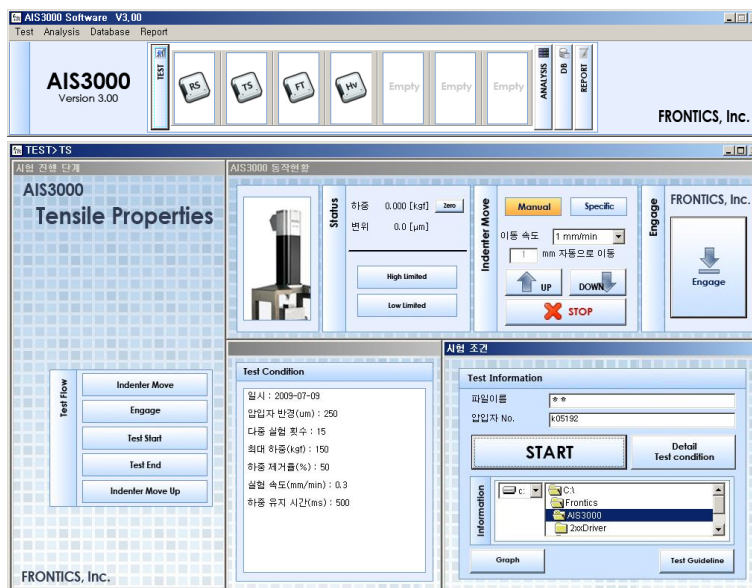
AIS3000 Software V3.00

Test Analysis Database Report

AIS3000
Version 3.00

TEST

RS

TS

FT

Hv

Empty

Empty

Empty

ANALYSIS

DB

REPORT

FRONTICS, Inc.

TEST> TS

시험 진행 단계

AIS3000
Tensile Properties

AIS3000 동작현황

Status

하중 0.000 [kgf] zero

변위 0.0 [μm]

High Limited

Low Limited

Indenter Move

Manual

Specific

이동 속도 1 mm/min

1 mm 자동으로 이동

UP

DOWN

STOP

Engage

FRONTICS, Inc.

Engage

Test Flow

Indenter Move

Engage

Test Start

Test End

Indenter Move Up

Test Condition

일시 : 2009-07-09

압입자 반경(um) : 250

다중 실험 횟수 : 15

최대 하중(kgf) : 150

하중 제거율(%) : 50

실험 속도(mm/min) : 0.3

하중 유지 시간(ms) : 500

시험 조건

Test Information

파일이름 **

압입자 No. k05192

START

Detail
Test condition

Information

c:

C:\

Frontics

AIS3000

2xxDriver

Graph

Test Guideline

FRONTICS, Inc.